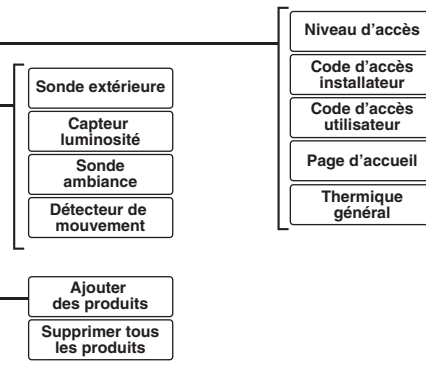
Niveau d’accès
Code d’accès installateur
Code d’accès utilisateur
Page d’accueil
Thermique général

Sonde extérieure
Capteur luminosité
Sonde ambiance
Détecteur de mouvement

Ajouter des produits
Supprimer tous les produits